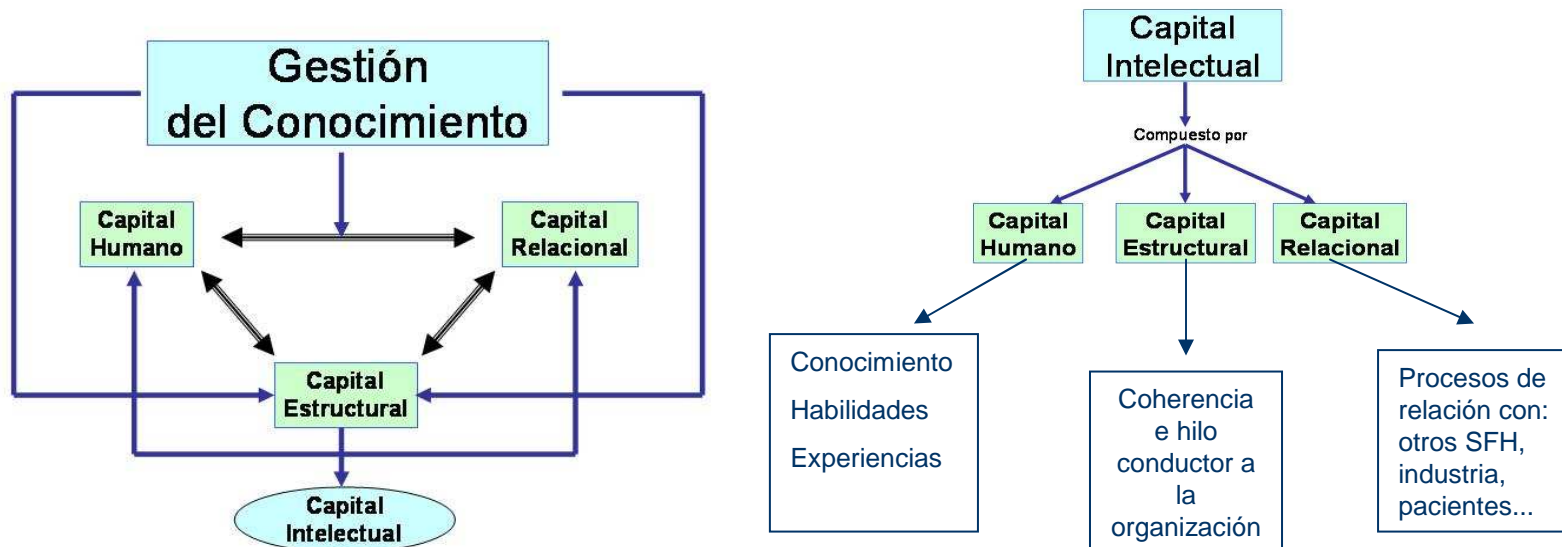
Gestión del Conocimiento

Capital Humano

Capital Relacional

Capital Estructural

Capital Intelectual

Capital Intelectual

Compuesto por

Capital Humano

Capital Estructural

Capital Relacional

Conocimiento

Habilidades

Experiencias

Coherencia e hilo conductor a la organización

Procesos de relación con: otros SFH, industria, pacientes...